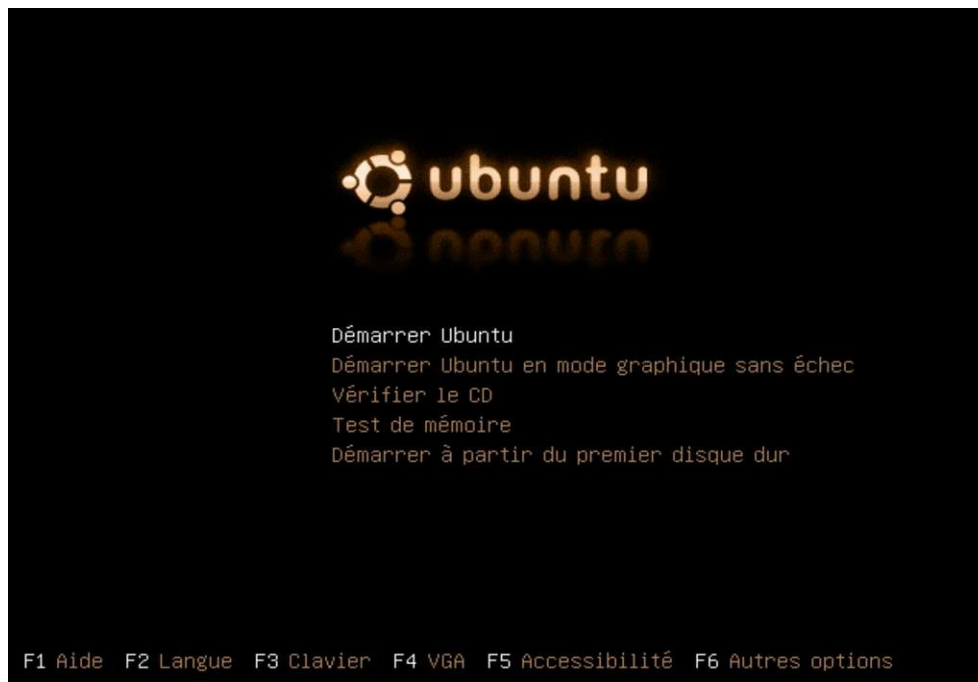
ubuntu

Démarrer Ubuntu
Démarrer Ubuntu en mode graphique sans échec
Vérifier le CD
Test de mémoire
Démarrer à partir du premier disque dur

F1 Aide F2 Langue F3 Clavier F4 VGA F5 Accessibilité F6 Autres options